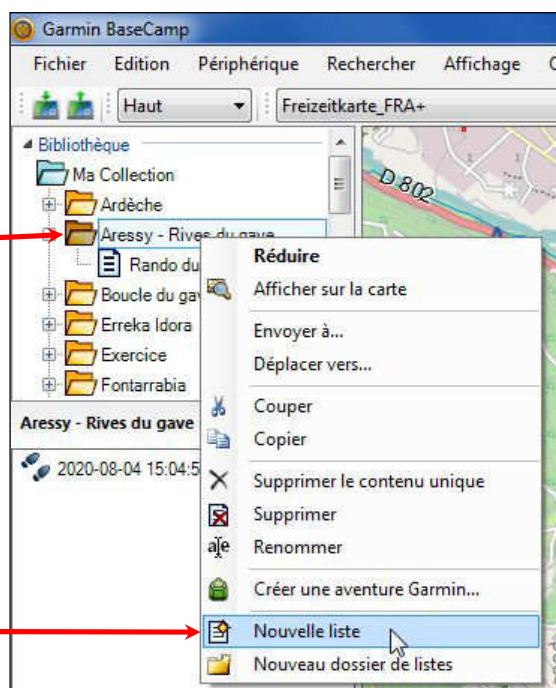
Garmin BaseCamp

Fichier Edition Périphérique Rechercher Affichage C

Haut

Freizeitkarte_FRA+

Bibliothèque
Ma Collection
Ardèche
Aressy - Rives du gave
Rando du
Boucle du ga
Erreka Idora
Exercice
Fontarrabia

Aressy - Rives du gave

2020-08-04 15:04:5

D 802

Réduire
Afficher sur la carte
Envoyer à...
Déplacer vers...
Couper
Copier
Supprimer le contenu unique
Supprimer
Renommer
Créer une aventure Garmin...
Nouvelle liste
Nouveau dossier de listes